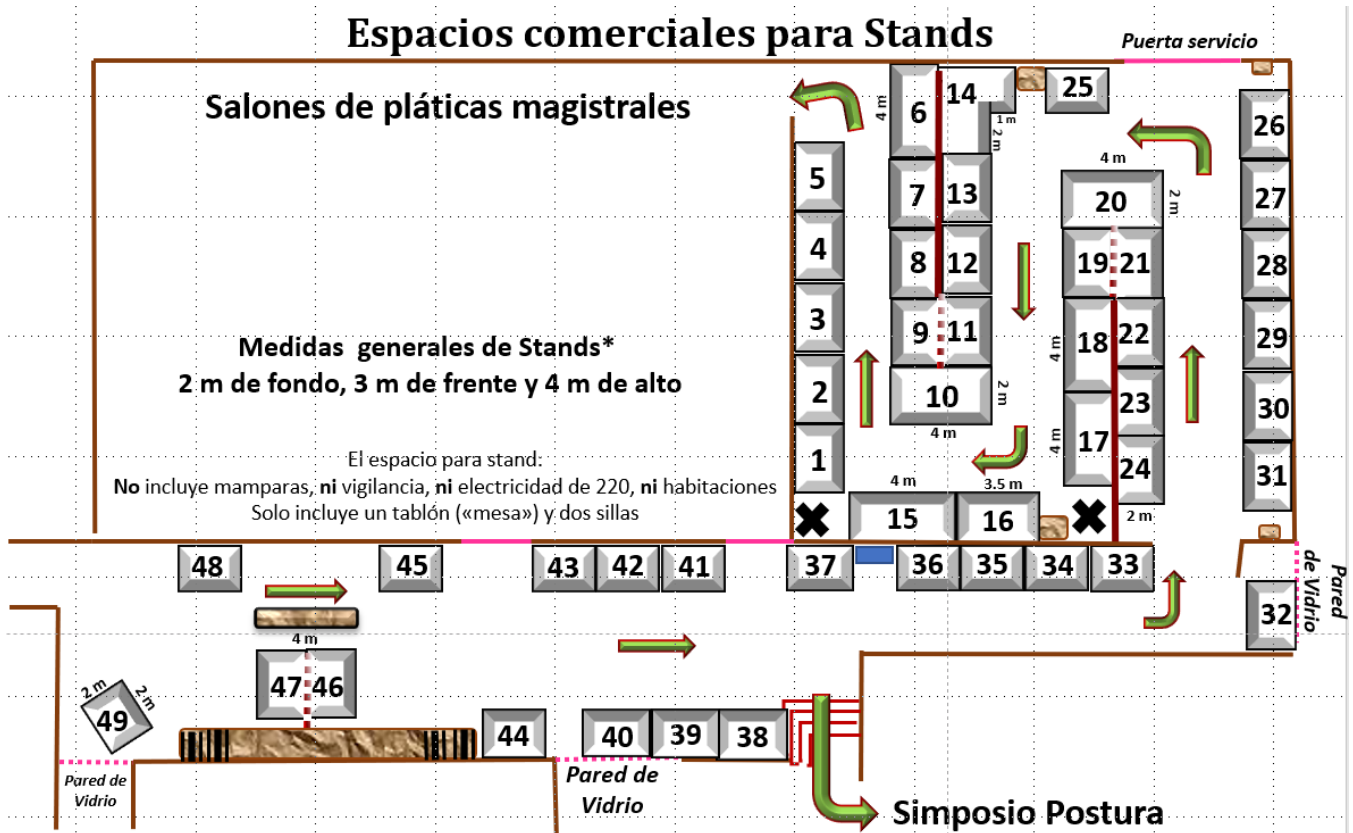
Espacios comerciales para Stands

Puerta servicio

Salones de pláticas magistrales

Medidas generales de Stands*
2 m de fondo, 3 m de frente y 4 m de alto

El espacio para stand:
**No** incluye mamparas, **ni** vigilancia, **ni** electricidad de 220, **ni** habitaciones
Solo incluye un tablón («mesa») y dos sillas

4 m
6
14
1 m
2 m
25
26
5
7
13
4 m
20
2 m
27
4
8
12
19
21
28
3
9
11
4 m
18
22
29
2
10
2 m
4 m
23
30
1
4 m
17
24
31
4 m
15
3.5 m
16
2 m
48
45
43
42
41
37
36
35
34
33
Pared de Vidrio
32
4 m
47
46
2 m
2 m
49
44
40
39
38
Pared de Vidrio
Pared de Vidrio
Simposio Postura